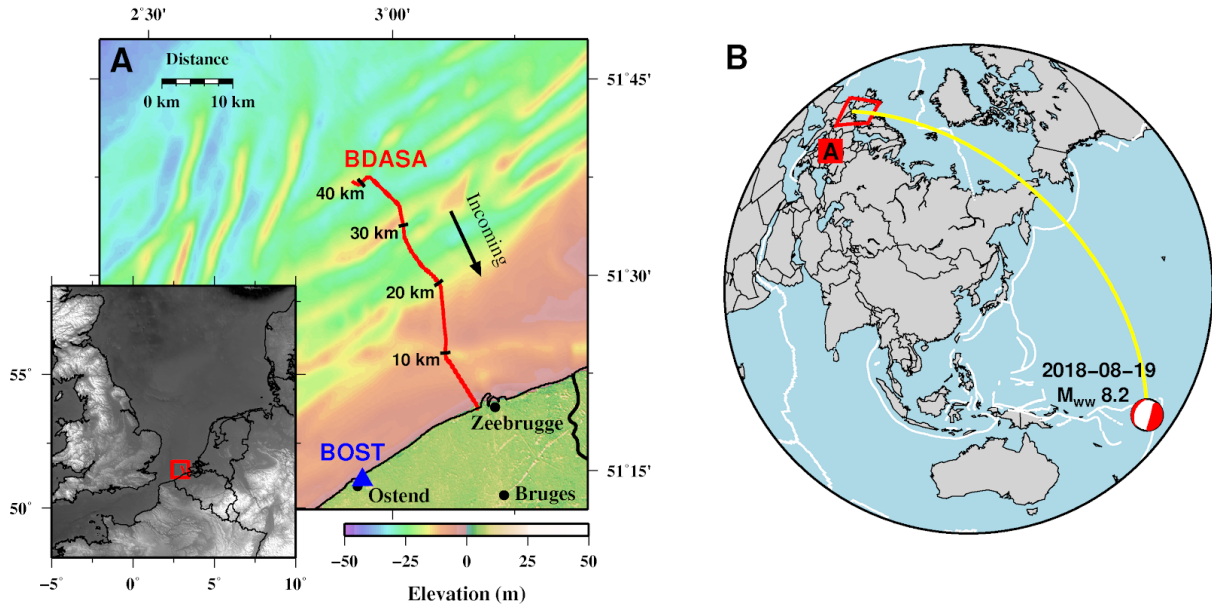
2°30'

3°00'

A

Distance

0 km 10 km

51°45'

BDASA

40 km

30 km

Incoming

51°30'

20 km

10 km

55°

Zeebrugge

BOST

51°15'

Ostend

Bruges

50°

−5°

0°

5°

10°

−50 −25 0 25 50

Elevation (m)

B

A

2018-08-19

$M_{ww}$ 8.2